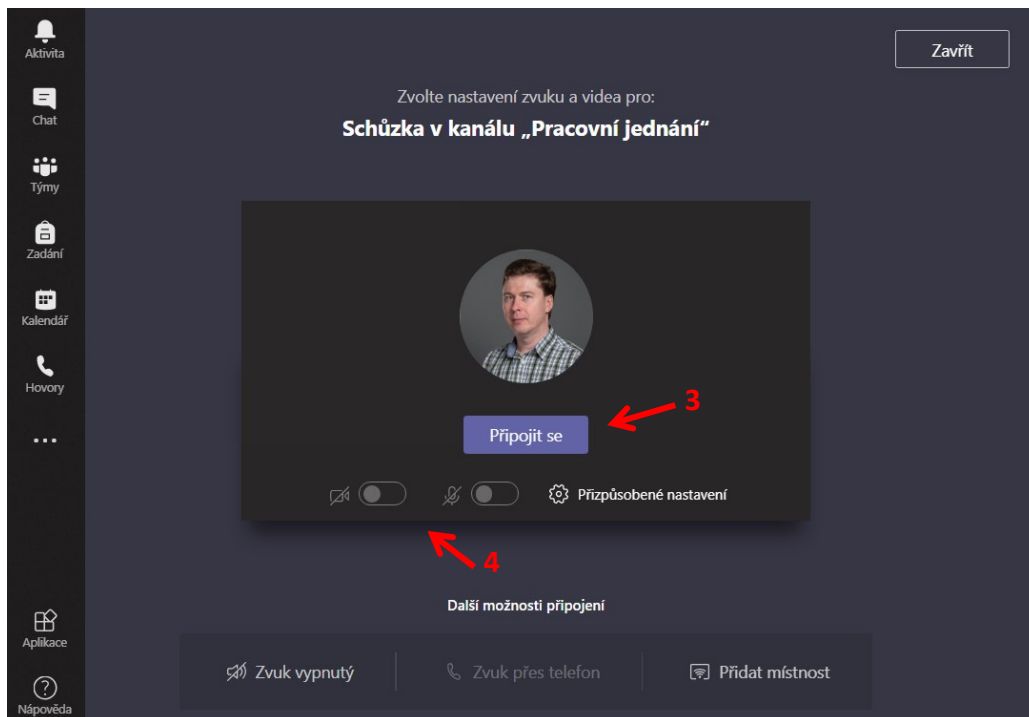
Aktivita

Chat

Týmy

Zadání

Kalendář

Hovory

...

Aplikace

Nápověda

Zavřít

Zvolte nastavení zvuku a videa pro:

Schůzka v kanálu „Pracovní jednání“

Připojit se

3

Přizpůsobené nastavení

4

Další možnosti připojení

Zvuk vypnutý

Zvuk přes telefon

Přidat místnost